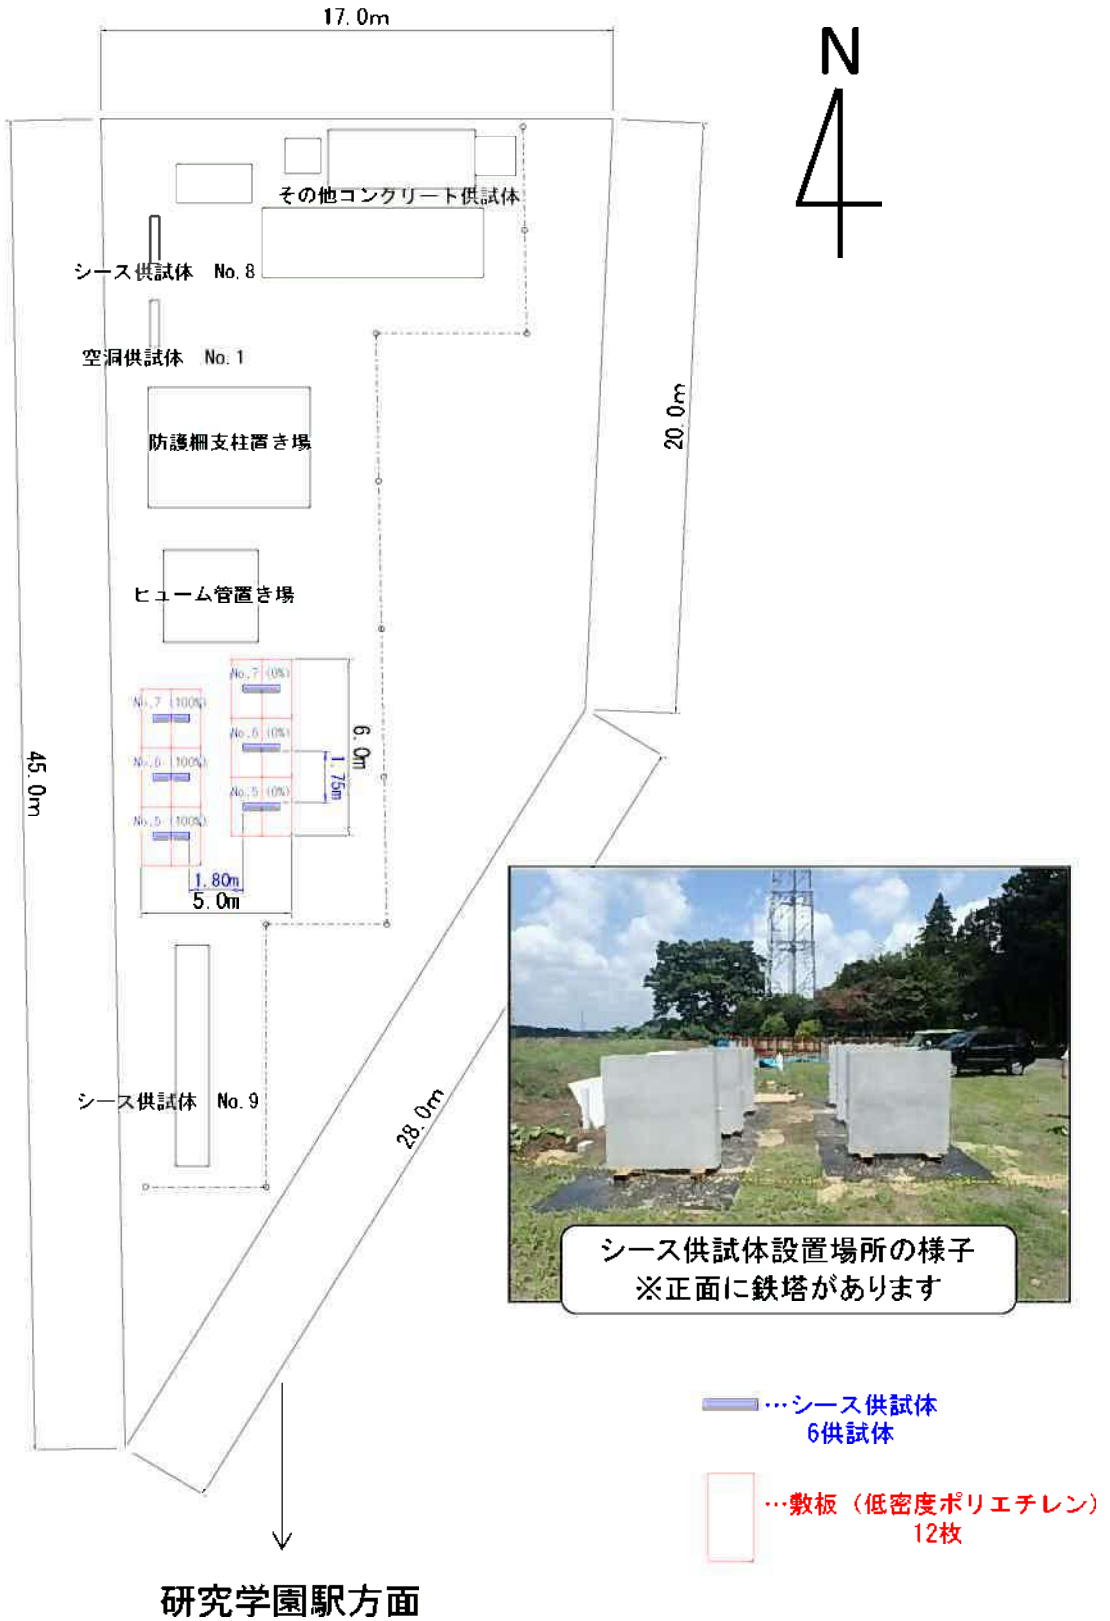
17.0m

N

その他コンクリート供試体

シース供試体　No. 8

空洞供試体　No. 1

20.0m

防護柵支柱置き場

ヒューム管置き場

No.7 (0%)

No.7 (100%)

No.6 (0%)

6.0m

No.6 (100%)

1.75m

No.5 (0%)

No.5 (100%)

45.0m

1.80m

5.0m

シース供試体　No. 9

28.0m

シース供試体設置場所の様子
※正面に鉄塔があります

…シース供試体
6供試体

…敷板（低密度ポリエチレン）
12枚

研究学園駅方面